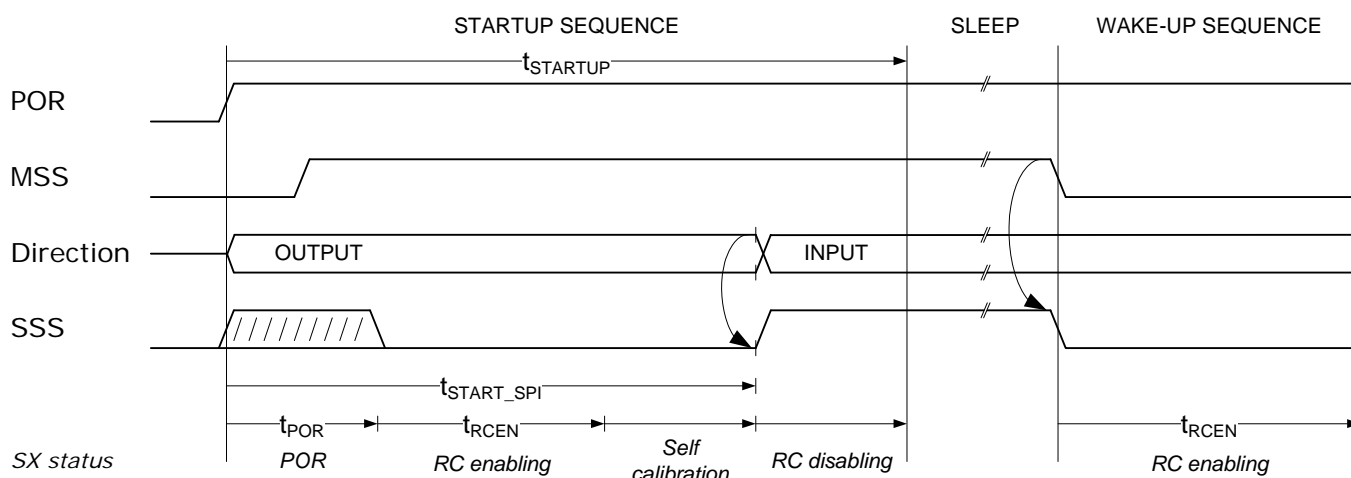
STARTUP SEQUENCE

SLEEP

WAKE-UP SEQUENCE

$t_{STARTUP}$

POR

MSS

Direction

OUTPUT

INPUT

SSS

$t_{START\_SPI}$

$t_{POR}$

$t_{RCEN}$

$t_{RCEN}$

SX status

POR

RC enabling

Self calibration

RC disabling

RC enabling